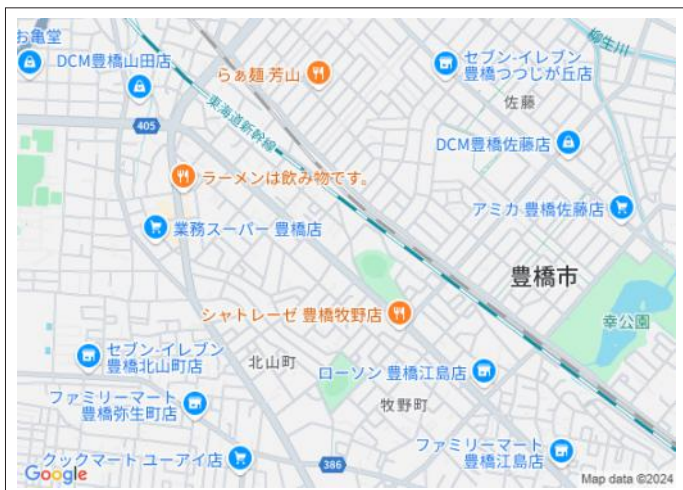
お亀堂
DCM豊橋山田店
柳生川
セブン-イレブン 豊橋つつじが丘店
らぁ麺 芳山
佐藤
405
東海道新幹線
DCM豊橋佐藤店
ラーメンは飲み物です。
アミカ 豊橋佐藤店
業務スーパー 豊橋店
豊橋市
シャトレーゼ 豊橋牧野店
幸公園
セブン-イレブン 豊橋北山町店
北山町
ローソン 豊橋江島店
ファミリーマート 豊橋弥生町店
牧野町
ファミリーマート 豊橋江島店
クックマート ユーアイ店
386
Google
Map data ©2024